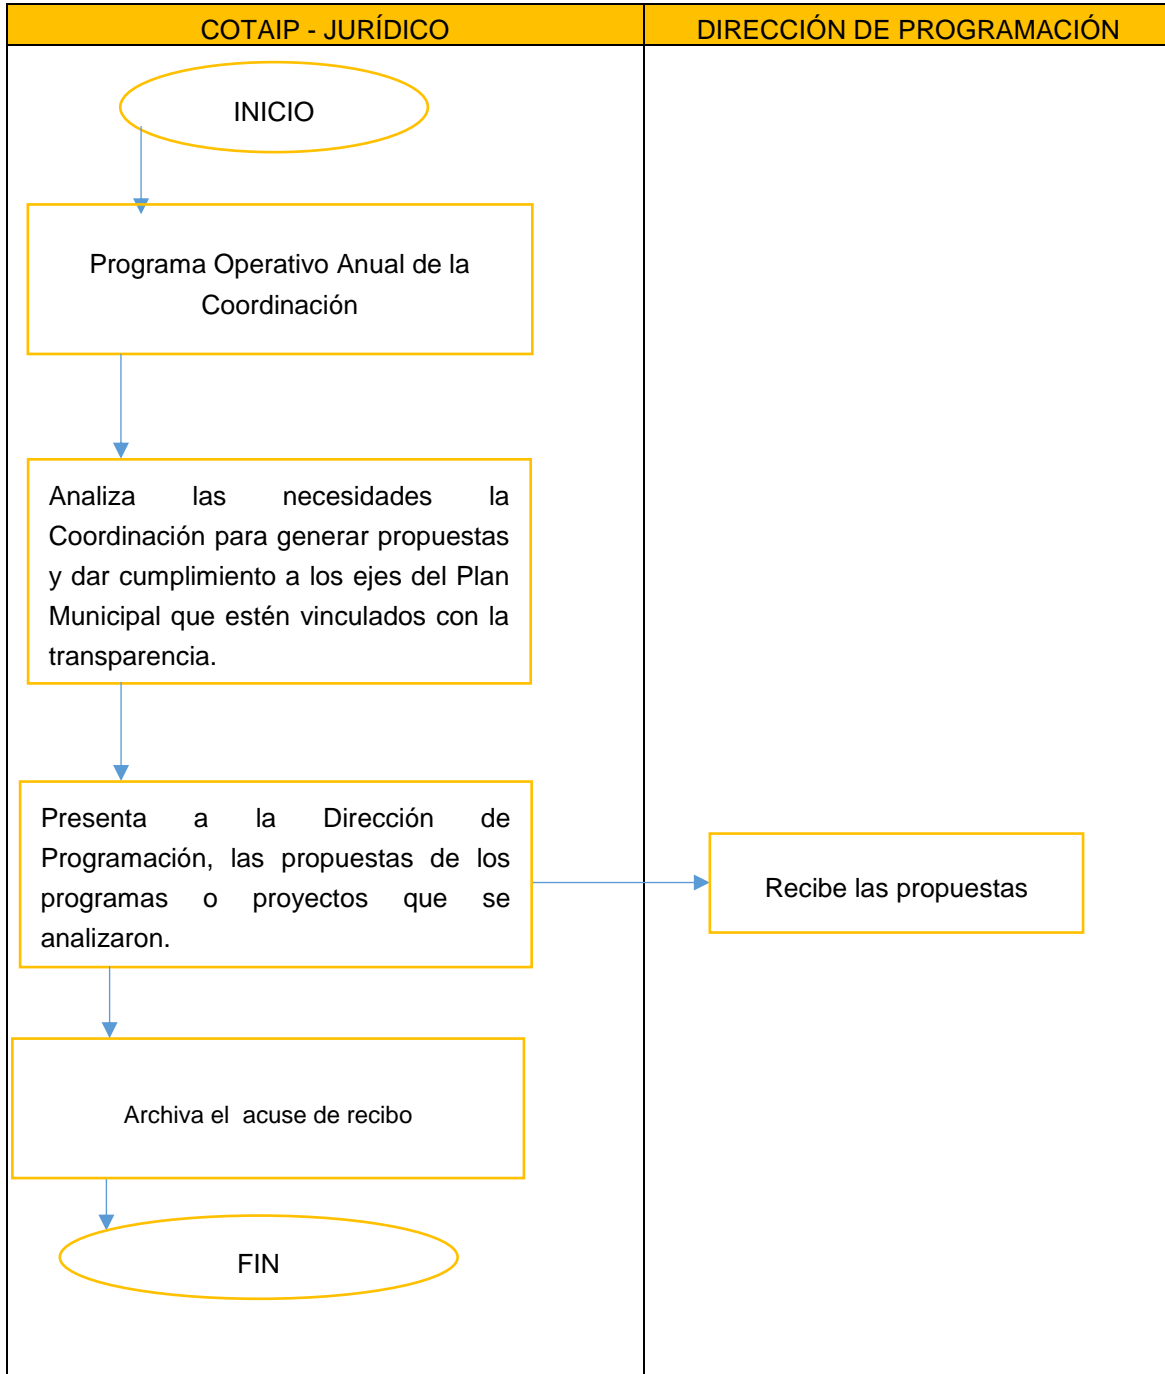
COTAIP - JURÍDICO

DIRECCIÓN DE PROGRAMACIÓN

INICIO

Programa Operativo Anual de la Coordinación

Analiza las necesidades la Coordinación para generar propuestas y dar cumplimiento a los ejes del Plan Municipal que estén vinculados con la transparencia.

Presenta a la Dirección de Programación, las propuestas de los programas o proyectos que se analizaron.

Recibe las propuestas

Archiva el acuse de recibo

FIN